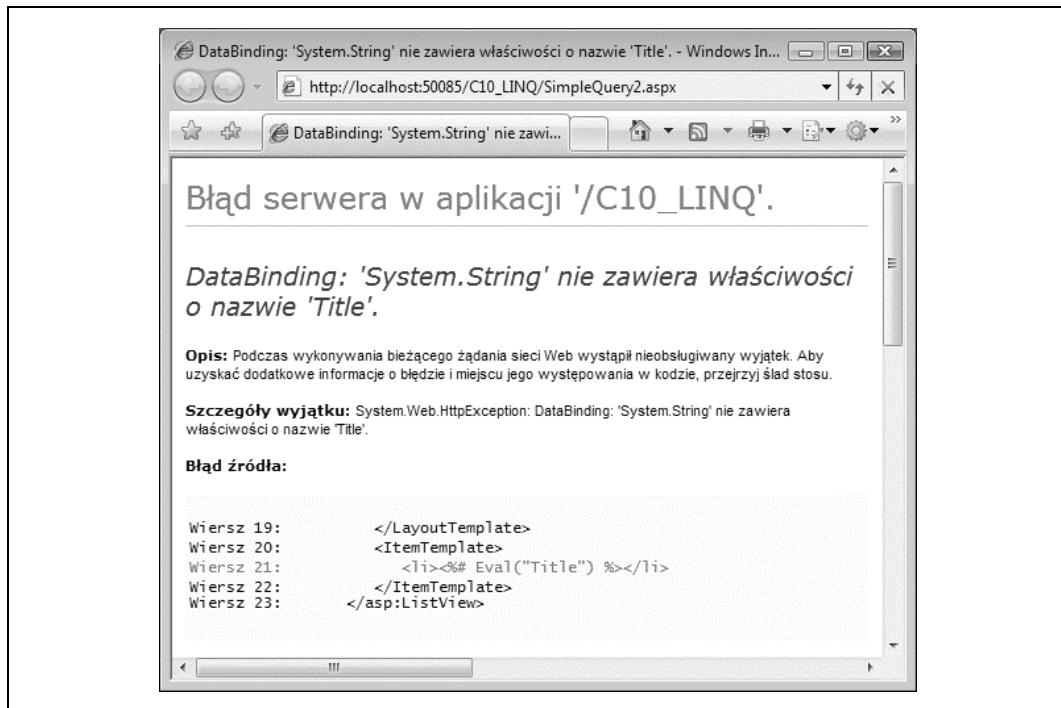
DataBinding: 'System.String' nie zawiera właściwości o nazwie 'Title'. - Windows In...

http://localhost:50085/C10_LINQ/SimpleQuery2.aspx

DataBinding: 'System.String' nie zawi...

Błąd serwera w aplikacji '/C10_LINQ'.

DataBinding: 'System.String' nie zawiera właściwości o nazwie 'Title'.

**Opis:** Podczas wykonywania bieżącego żądania sieci Web wystąpił nieobsługiwany wyjątek. Aby uzyskać dodatkowe informacje o błędzie i miejscu jego występowania w kodzie, przejrzyj ślad stosu.

**Szczegóły wyjątku:** System.Web.HttpException: DataBinding: 'System.String' nie zawiera właściwości o nazwie 'Title'.

**Błąd źródła:**

Wiersz 19: </LayoutTemplate>
Wiersz 20: <ItemTemplate>
Wiersz 21: <li><%# Eval("Title") %></li>
Wiersz 22: </ItemTemplate>
Wiersz 23: </asp:ListView>

III